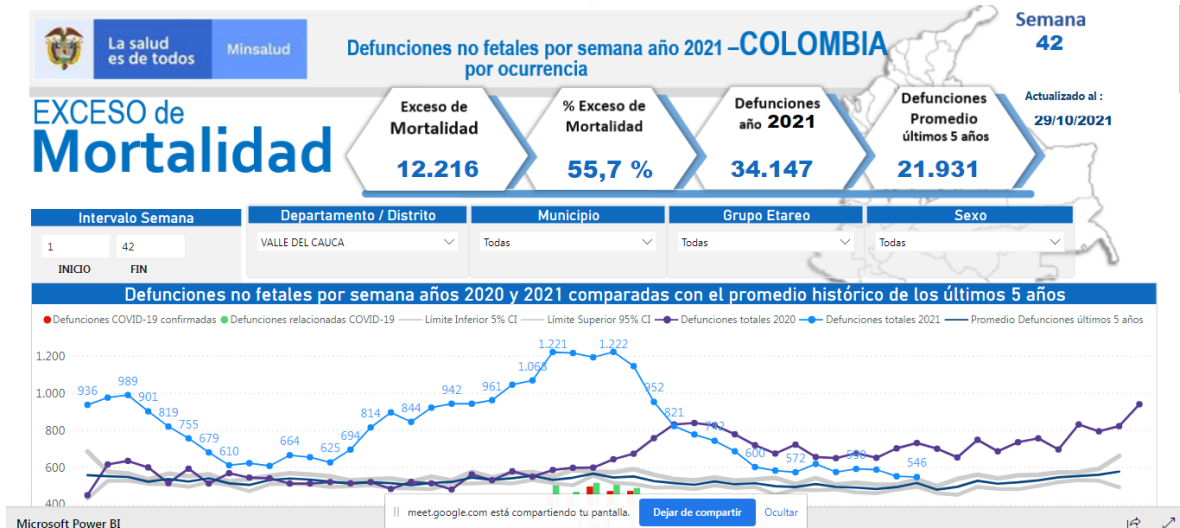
La salud es de todos

Minsalud

Defunciones no fetales por semana año 2021 –COLOMBIA por ocurrencia

Semana 42

EXCESO de Mortalidad

Exceso de Mortalidad
12.216

% Exceso de Mortalidad
55,7 %

Defunciones año 2021
34.147

Defunciones Promedio últimos 5 años
21.931

Actualizado al :
29/10/2021

Intervalo Semana
1
42
INICIO
FIN

Departamento / Distrito
VALLE DEL CAUCA

Municipio
Todas

Grupo Etareo
Todas

Sexo
Todas

Defunciones no fetales por semana años 2020 y 2021 comparadas con el promedio histórico de los últimos 5 años

Defunciones COVID-19 confirmadas
Defunciones relacionadas COVID-19
Límite Inferior 5% CI
Límite Superior 95% CI
Defunciones totales 2020
Defunciones totales 2021
Promedio Defunciones últimos 5 años

1.200
1.000
800
600
400

936
989
901
819
755
679
610
664
625
694
814
844
942
961
1.068
1.221
1.222
952
821
782
600
572
568
546

Microsoft Power BI

meet.google.com está compartiendo tu pantalla.
Dejar de compartir
Ocultar